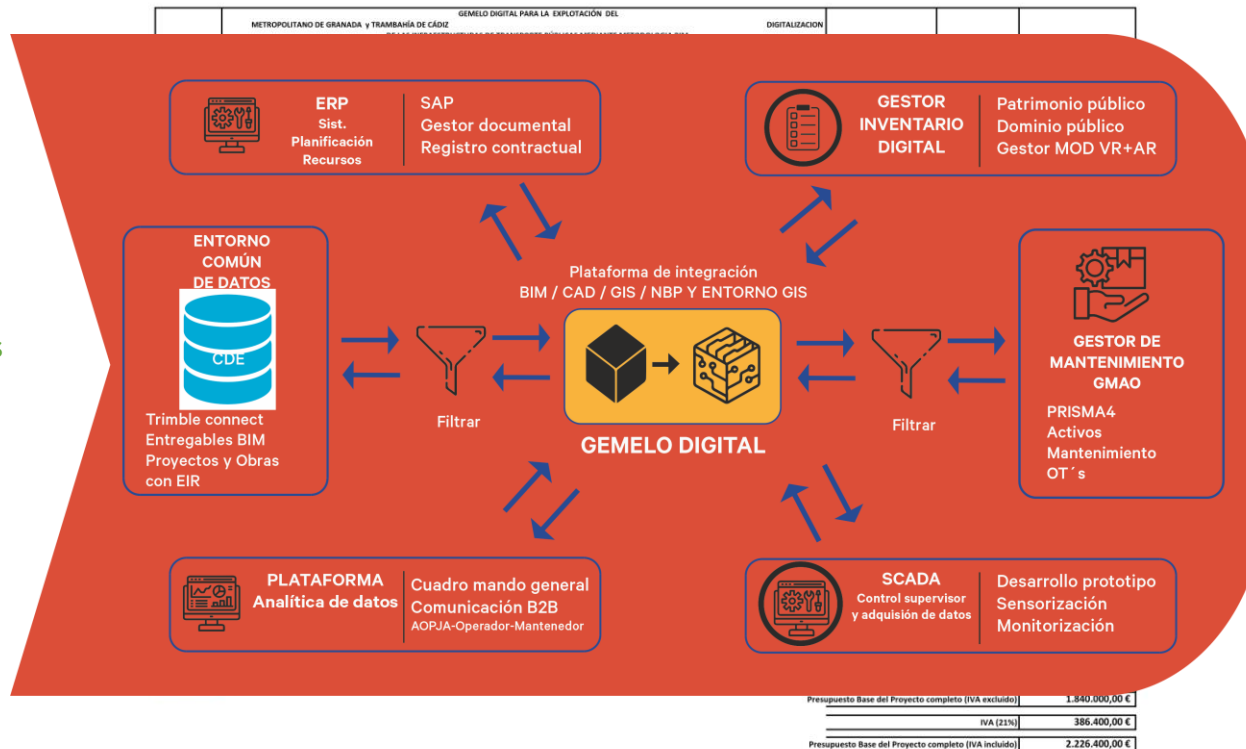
GEMELO DIGITAL PARA LA EXPLOTACIÓN DEL METROPOLITANO DE GRANADA y TRAMBAHÍA DE CÁDIZ

DIGITALIZACION

ERP
Sist. Planificación Recursos

SAP
Gestor documental
Registro contractual

GESTOR INVENTARIO DIGITAL

Patrimonio público
Dominio público
Gestor MOD VR+AR

ENTORNO COMÚN DE DATOS

CDE

Trimble connect
Entregables BIM
Proyectos y Obras con EIR

Plataforma de integración
BIM / CAD / GIS / NBP Y ENTORNO GIS

Filtrar

GEMELO DIGITAL

Filtrar

GESTOR DE MANTENIMIENTO GMAO

PRISMA4
Activos
Mantenimiento
OT´s

PLATAFORMA
Analítica de datos

Cuadro mando general
Comunicación B2B
AOPJA-Operador-Mantenedor

SCADA
Control supervisor y adquisión de datos

Desarrollo prototipo
Sensorización
Monitorización

| Presupuesto Base del Proyecto completo (IVA excluido) | 1.840.000,00 € |
|---|---|
| IVA (21%) | 386.400,00 € |
| Presupuesto Base del Proyecto completo (IVA incluido) | 2.226.400,00 € |